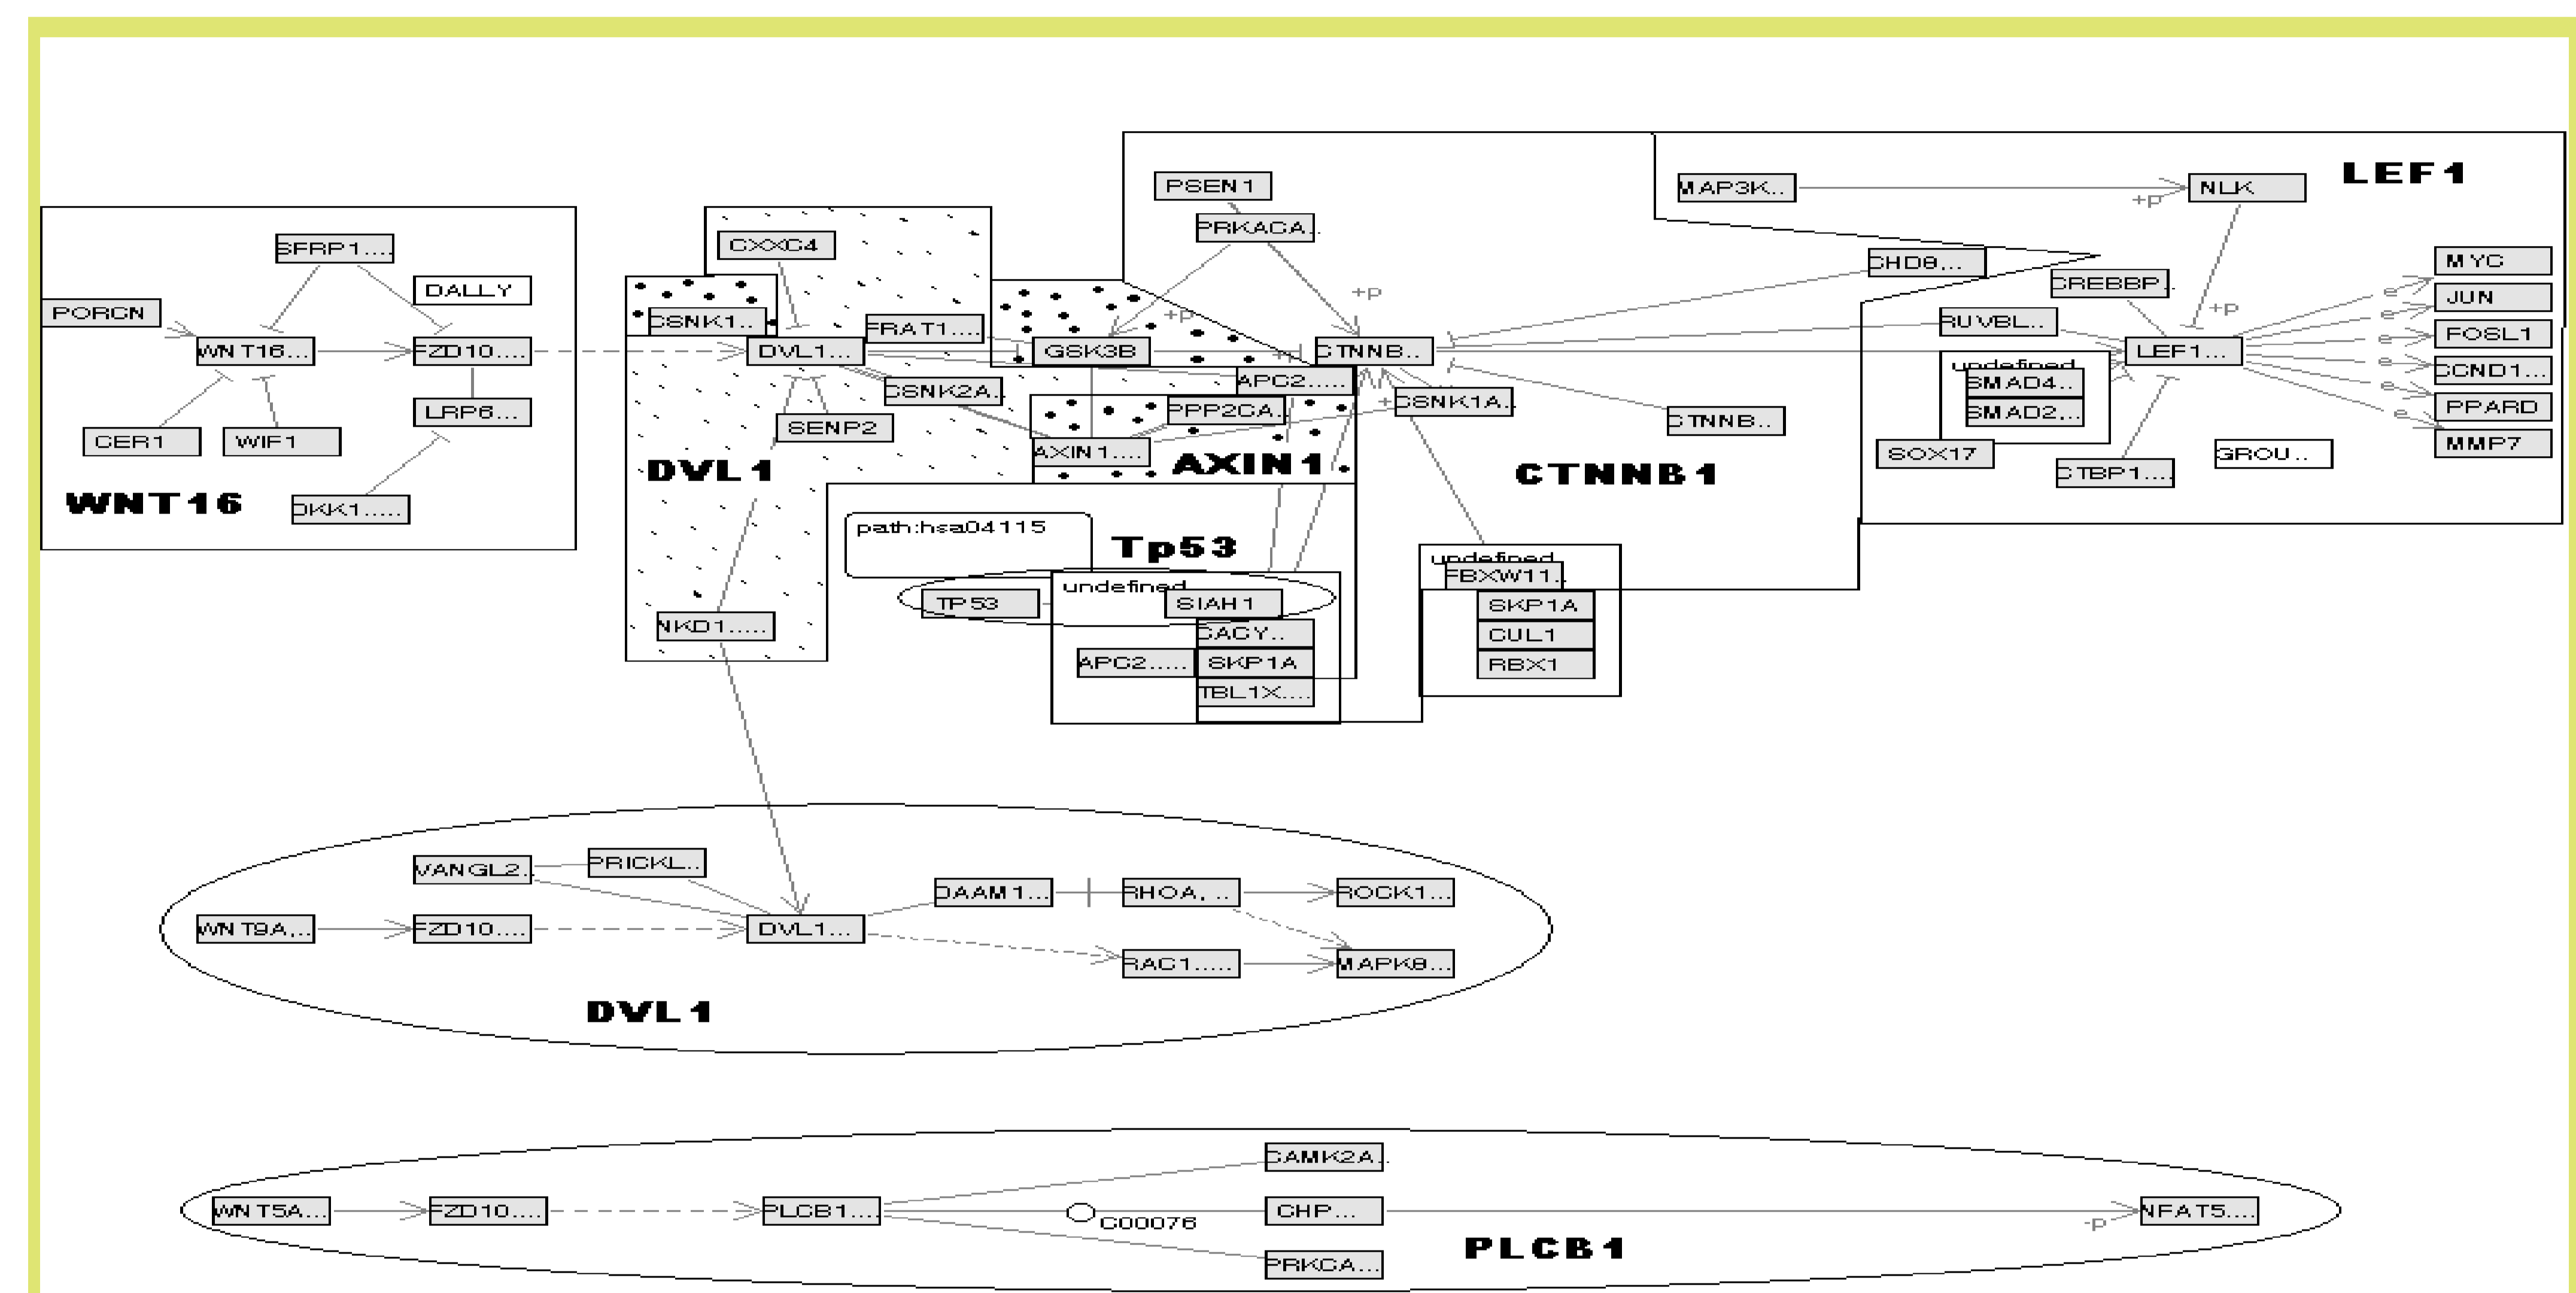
SFRP1....
DALLY
PORCN
WNT16...
FZD10....
LRP6...
CER1
WIF1
WNT16
DKK1....

CXXC4
CSNK1..
FRAT1....
DVL1...
CSNK2A
SENP2
DVL1
NKD1....

PSEN1
PRKACA
GSK3B
+p
+p
CTNNB..
APC2....
PPP2CA
AXIN1....
AXIN1
CSNK1A
CTNNB..
CTNNB1

path:hsa04115
Tp53
undefined
TP53
SIAH1
CACY..
APC2....
SKP1A
TBL1X....

undefined
FBXW11
SKP1A
CUL1
RBX1

MAP3K..
+p
NLK
LEF1
CHD8...
CREBBP
+p
RUVBL..
undefined
SMAD4..
SMAD2...
LEF1...
SOX17
CTBP1....
GROU..
MYC
JUN
FOSL1
CCND1...
PPARD
MMP7

VANGL2
PRICKL..
WNT9A...
FZD10....
DVL1...
DAAM1...
RHOA, ..
ROCK1...
RAC1....
MAPK8...
DVL1

CAMK2A
WNT5A...
FZD10....
PLCB1...
C00076
CHP...
-p
NFAT5....
PRKCA...
PLCB1